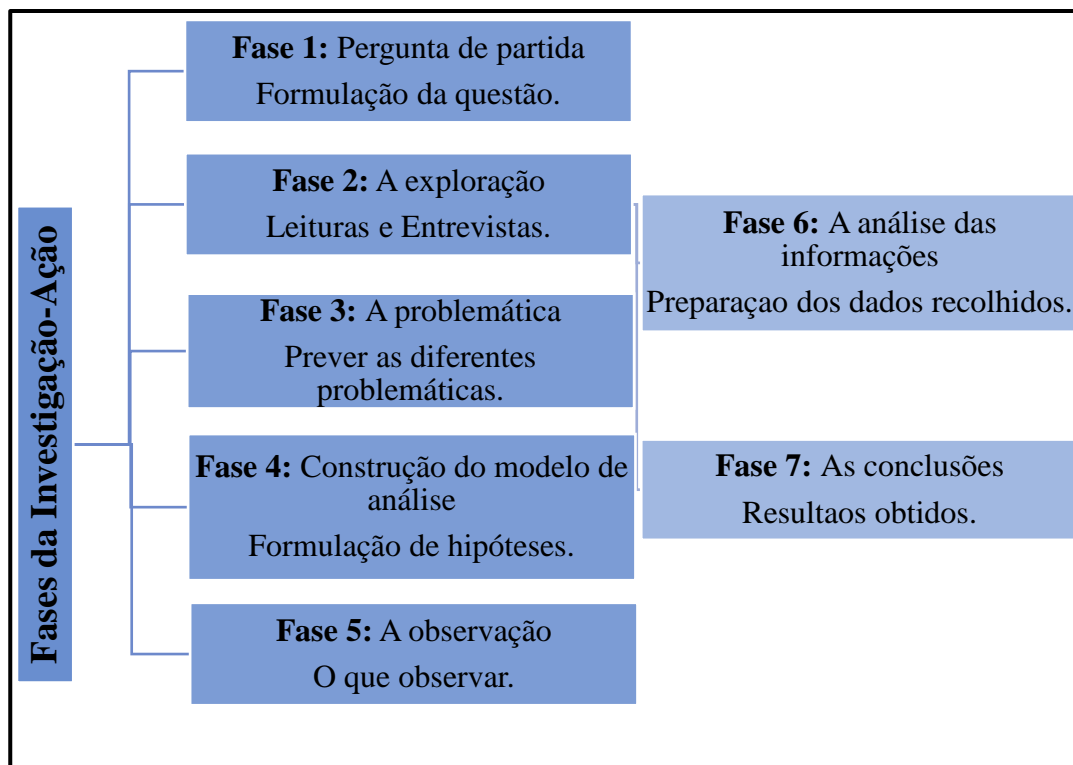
Fases da Investigação-Ação

**Fase 1:** Pergunta de partida
Formulação da questão.

**Fase 2:** A exploração
Leituras e Entrevistas.

**Fase 3:** A problemática
Prever as diferentes problemáticas.

**Fase 4:** Construção do modelo de análise
Formulação de hipóteses.

**Fase 5:** A observação
O que observar.

**Fase 6:** A análise das informações
Preparaçao dos dados recolhidos.

**Fase 7:** As conclusões
Resultaos obtidos.